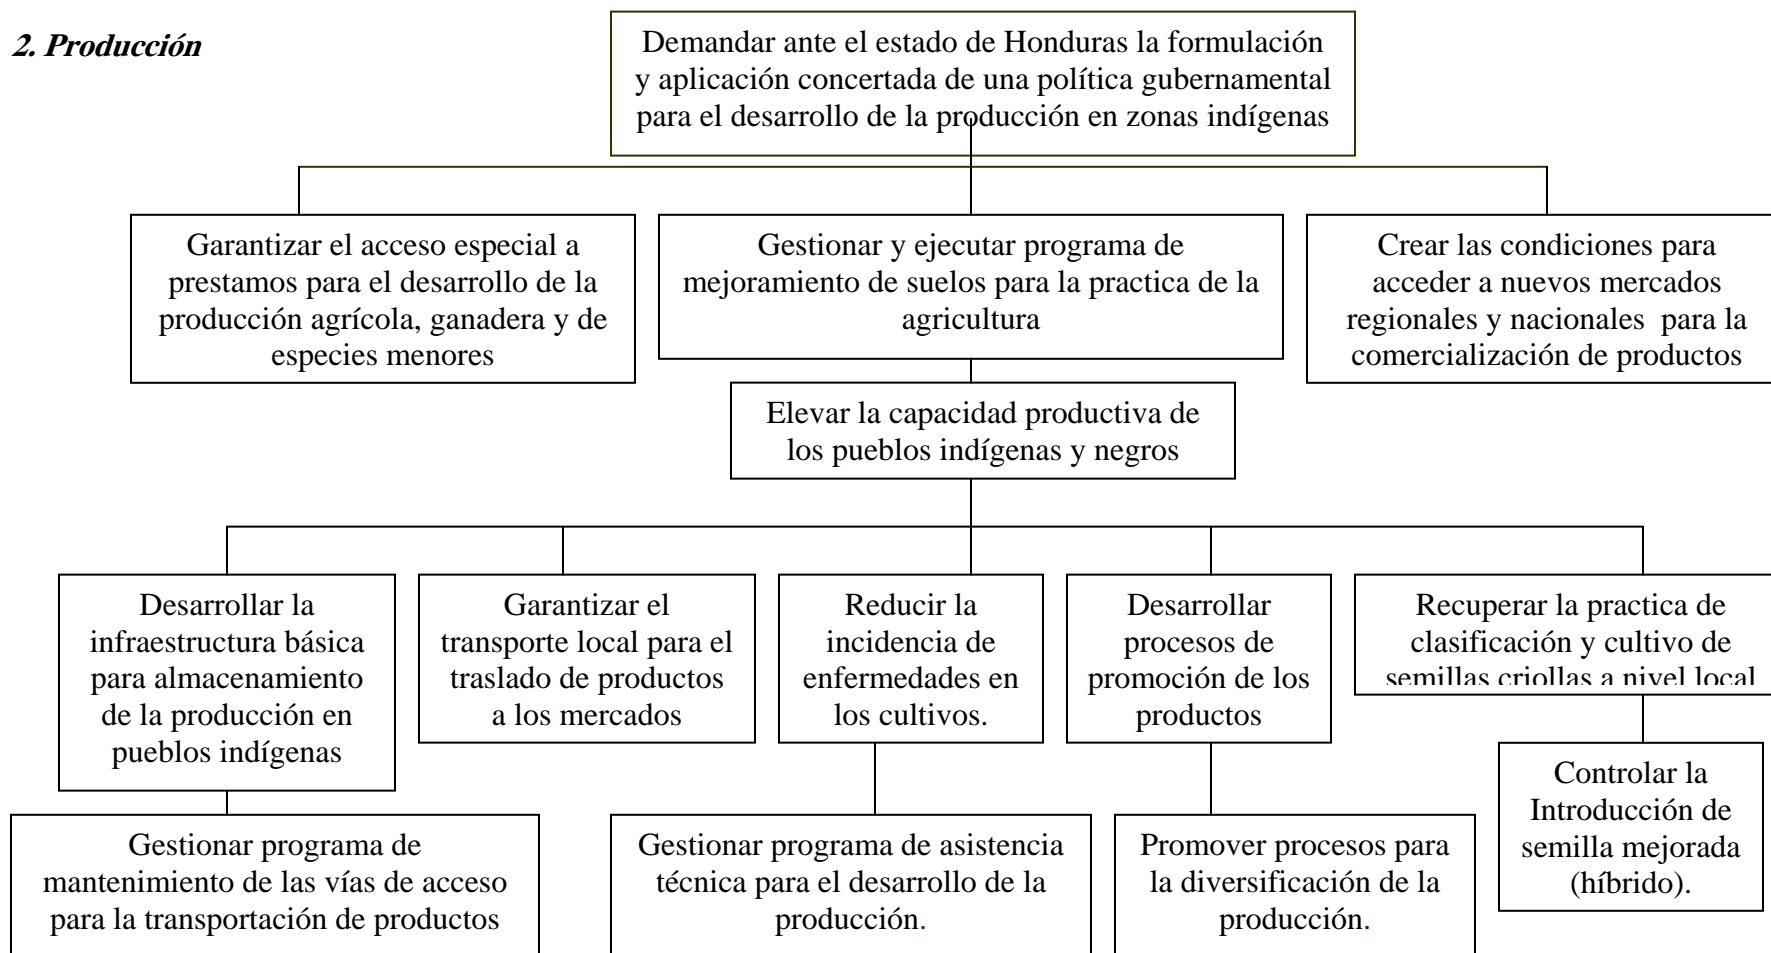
2. Producción

Demandar ante el estado de Honduras la formulación y aplicación concertada de una política gubernamental para el desarrollo de la producción en zonas indígenas

Garantizar el acceso especial a prestamos para el desarrollo de la producción agrícola, ganadera y de especies menores

Gestionar y ejecutar programa de mejoramiento de suelos para la practica de la agricultura

Crear las condiciones para acceder a nuevos mercados regionales y nacionales para la comercialización de productos

Elevar la capacidad productiva de los pueblos indígenas y negros

Desarrollar la infraestructura básica para almacenamiento de la producción en pueblos indígenas

Garantizar el transporte local para el traslado de productos a los mercados

Reducir la incidencia de enfermedades en los cultivos.

Desarrollar procesos de promoción de los productos

Recuperar la practica de clasificación y cultivo de semillas criollas a nivel local

Controlar la Introducción de semilla mejorada (híbrido).

Gestionar programa de mantenimiento de las vías de acceso para la transportación de productos

Gestionar programa de asistencia técnica para el desarrollo de la producción.

Promover procesos para la diversificación de la producción.